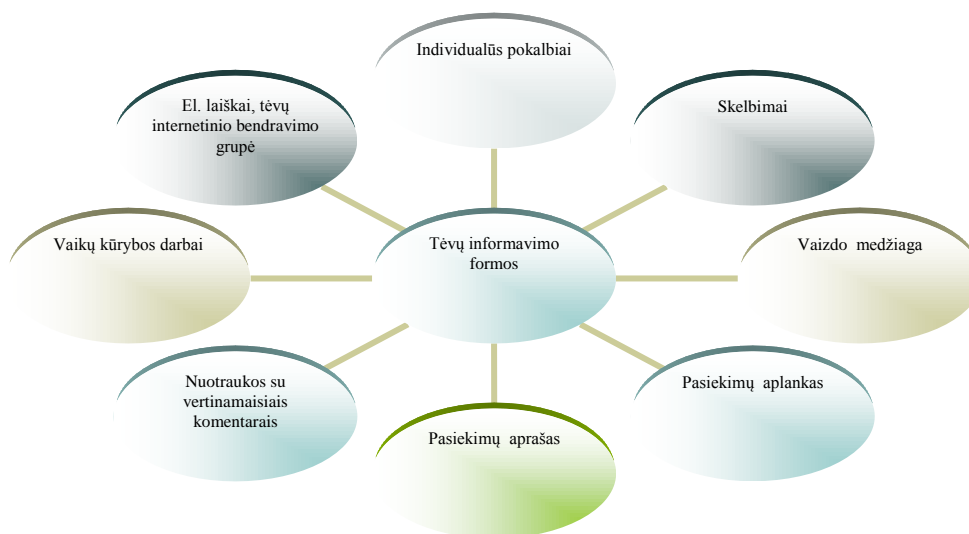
Individualūs pokalbiai

El. laiškai, tėvų internetinio bendravimo grupė

Skelbimai

Vaikų kūrybos darbai

Tėvų informavimo formos

Vaizdo medžiaga

Nuotraukos su vertinamaisiais komentarais

Pasiekimų aplankas

Pasiekimų aprašas